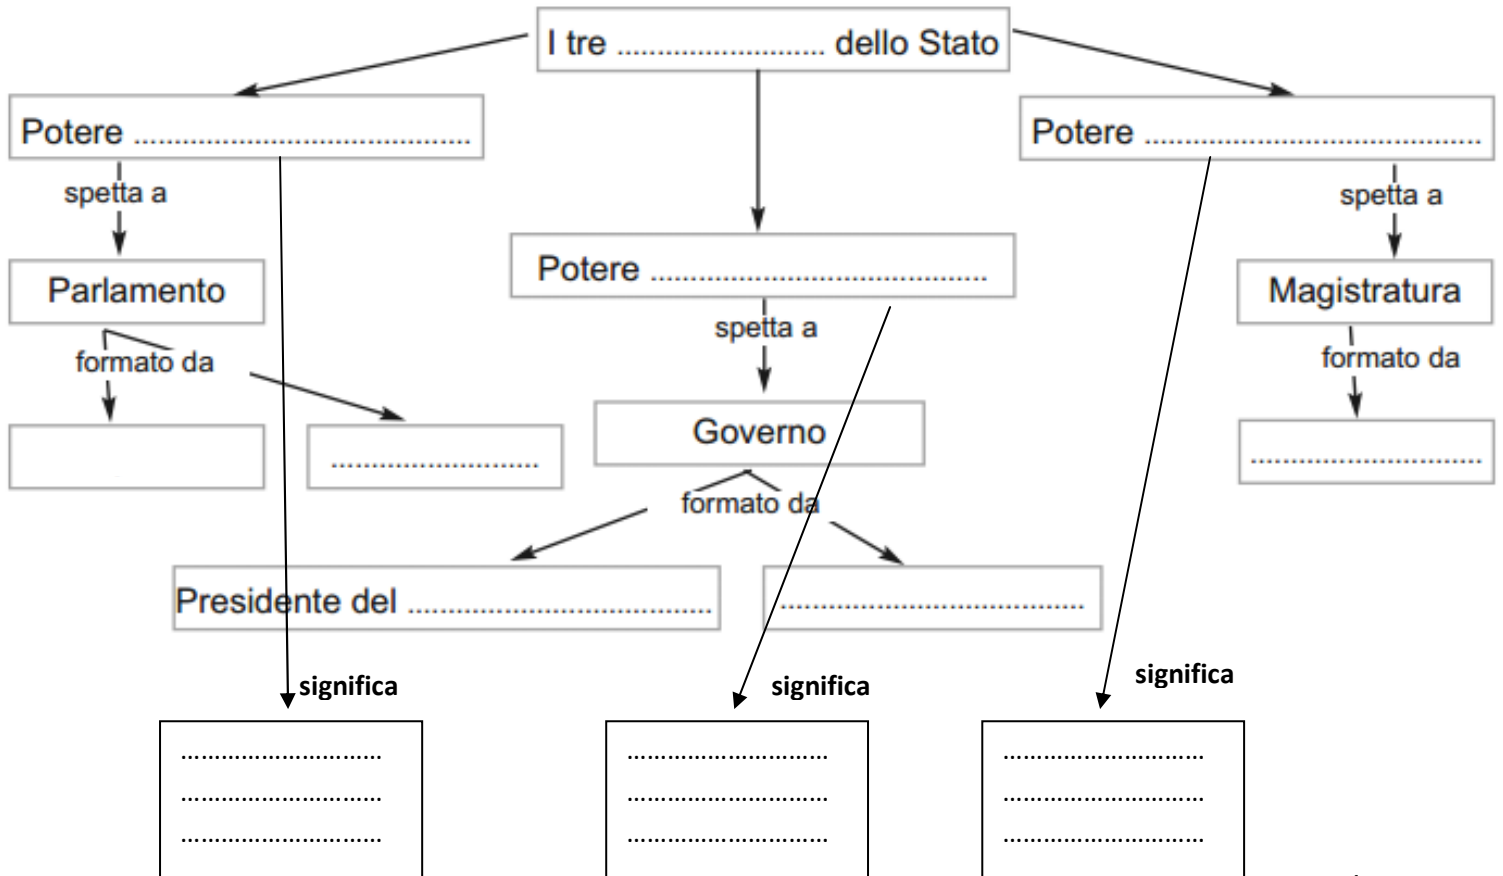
I tre .......................... dello Stato

Potere ..........................................

spetta a

Parlamento

formato da

............................

Potere ..........................................

spetta a

Governo

formato da

Presidente del ....................................

....................................

Potere ..........................................

spetta a

Magistratura

formato da

..............................

significa

..............................
..............................
..............................

significa

..............................
..............................
..............................

significa

..............................
..............................
..............................